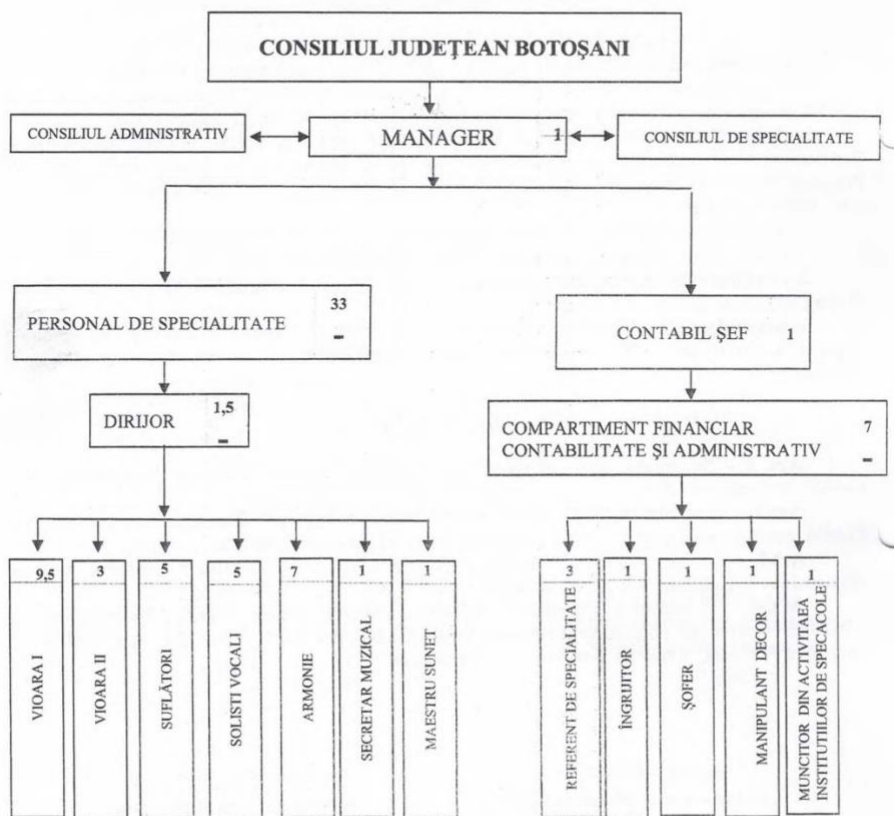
CONSILIUL JUDEȚEAN BOTOȘANI

CONSILIUL ADMINISTRATIV

MANAGER 1

CONSILIUL DE SPECIALITATE

PERSONAL DE SPECIALITATE 33 -

CONTABIL ȘEF 1

DIRIJOR 1,5 -

COMPARTIMENT FINANCIAR CONTABILITATE ȘI ADMINISTRATIV 7 -

9,5 VIOARA I

3 VIOARA II

5 SUFLĂTORI

5 SOLISTI VOCALI

7 ARMONIE

1 SECRETAR MUZICAL

1 MAESTRU SUNET

3 REFERENT DE SPECIALITATE

1 ÎNGRIJITOR

1 ȘOFER

1 MANIPULANT DECOR

1 MUNCITOR DIN ACTIVITAEA INSTITUTIILOR DE SPECACOLE